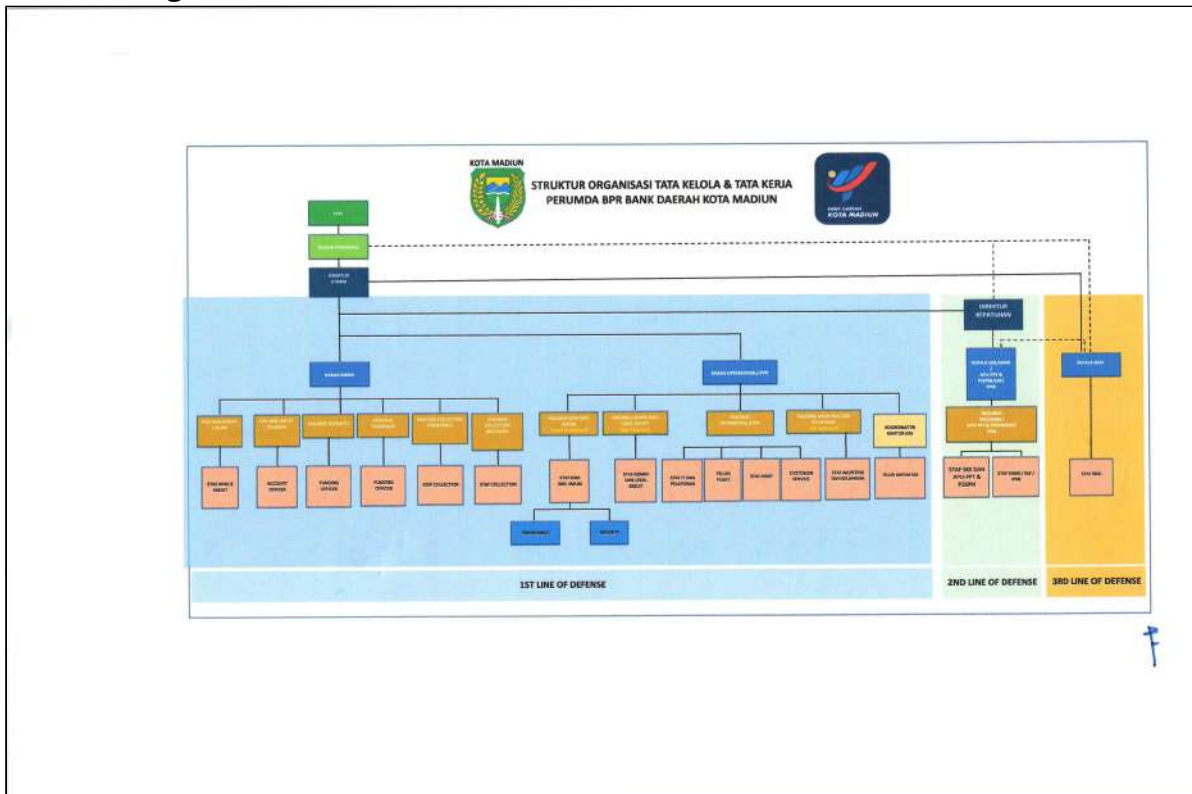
KOTA MADIUN

STRUKTUR ORGANISASI TATA KELOLA & TATA KERJA
PERUMDA BPR BANK DAERAH KOTA MADIUN

BANK DAERAH KOTA MADIUN

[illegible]

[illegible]

DIREKTUR UTAMA

DIREKTUR KEPATUHAN

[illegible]

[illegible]

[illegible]

ACCOUNT OFFICER

FUNDING OFFICER

FUNDING OFFICER

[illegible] COLLECTION

STAF COLLECTION

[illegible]

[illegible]

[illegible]

TELLER

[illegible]

CUSTOMER SERVICE

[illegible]

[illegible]

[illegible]

SECURITY

KOORDINATOR KANTOR KAS

STAF SKAI

1ST LINE OF DEFENSE

2ND LINE OF DEFENSE

3RD LINE OF DEFENSE

F